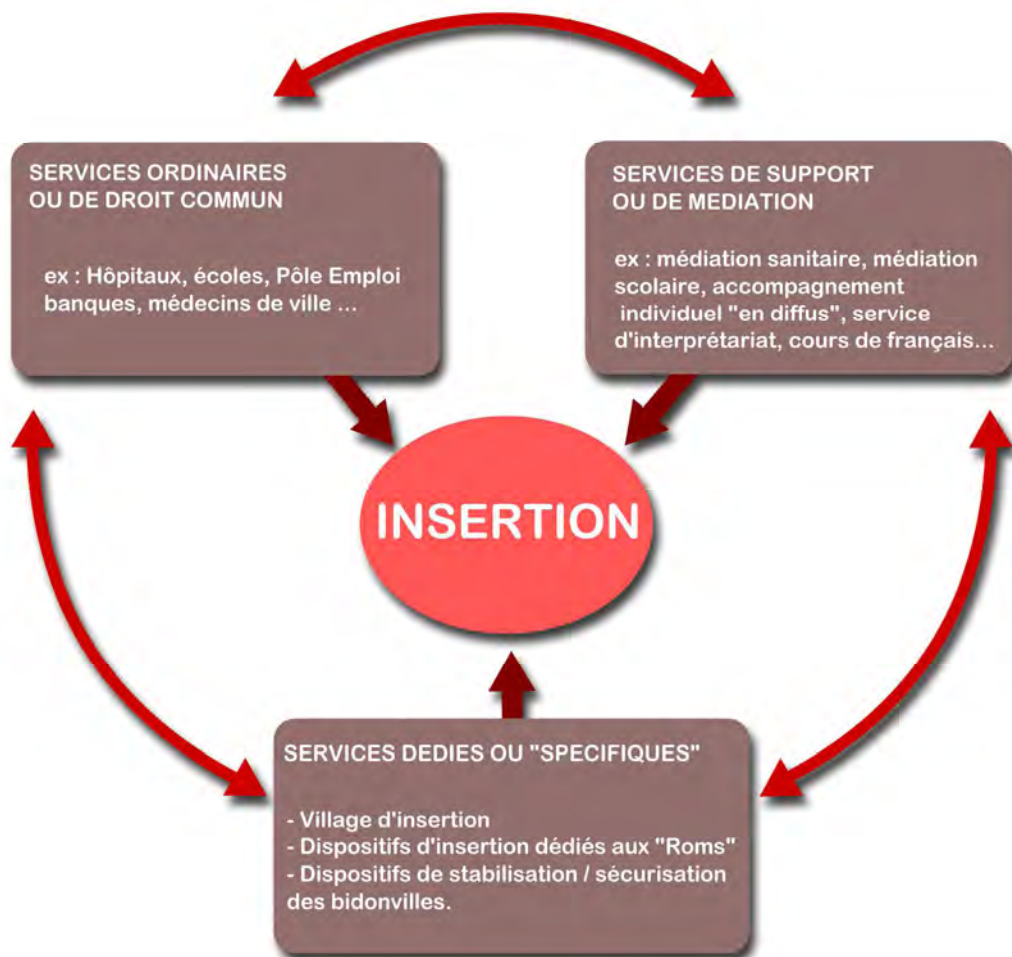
SERVICES ORDINAIRES OU DE DROIT COMMUN

ex : Hôpitaux, écoles, Pôle Emploi banques, médecins de ville ...

SERVICES DE SUPPORT OU DE MEDIATION

ex : médiation sanitaire, médiation scolaire, accompagnement individuel "en diffus", service d'interprétariat, cours de français...

INSERTION

SERVICES DEDIES OU "SPECIFIQUES"

- Village d'insertion
- Dispositifs d'insertion dédiés aux "Roms"
- Dispositifs de stabilisation / sécurisation des bidonvilles.